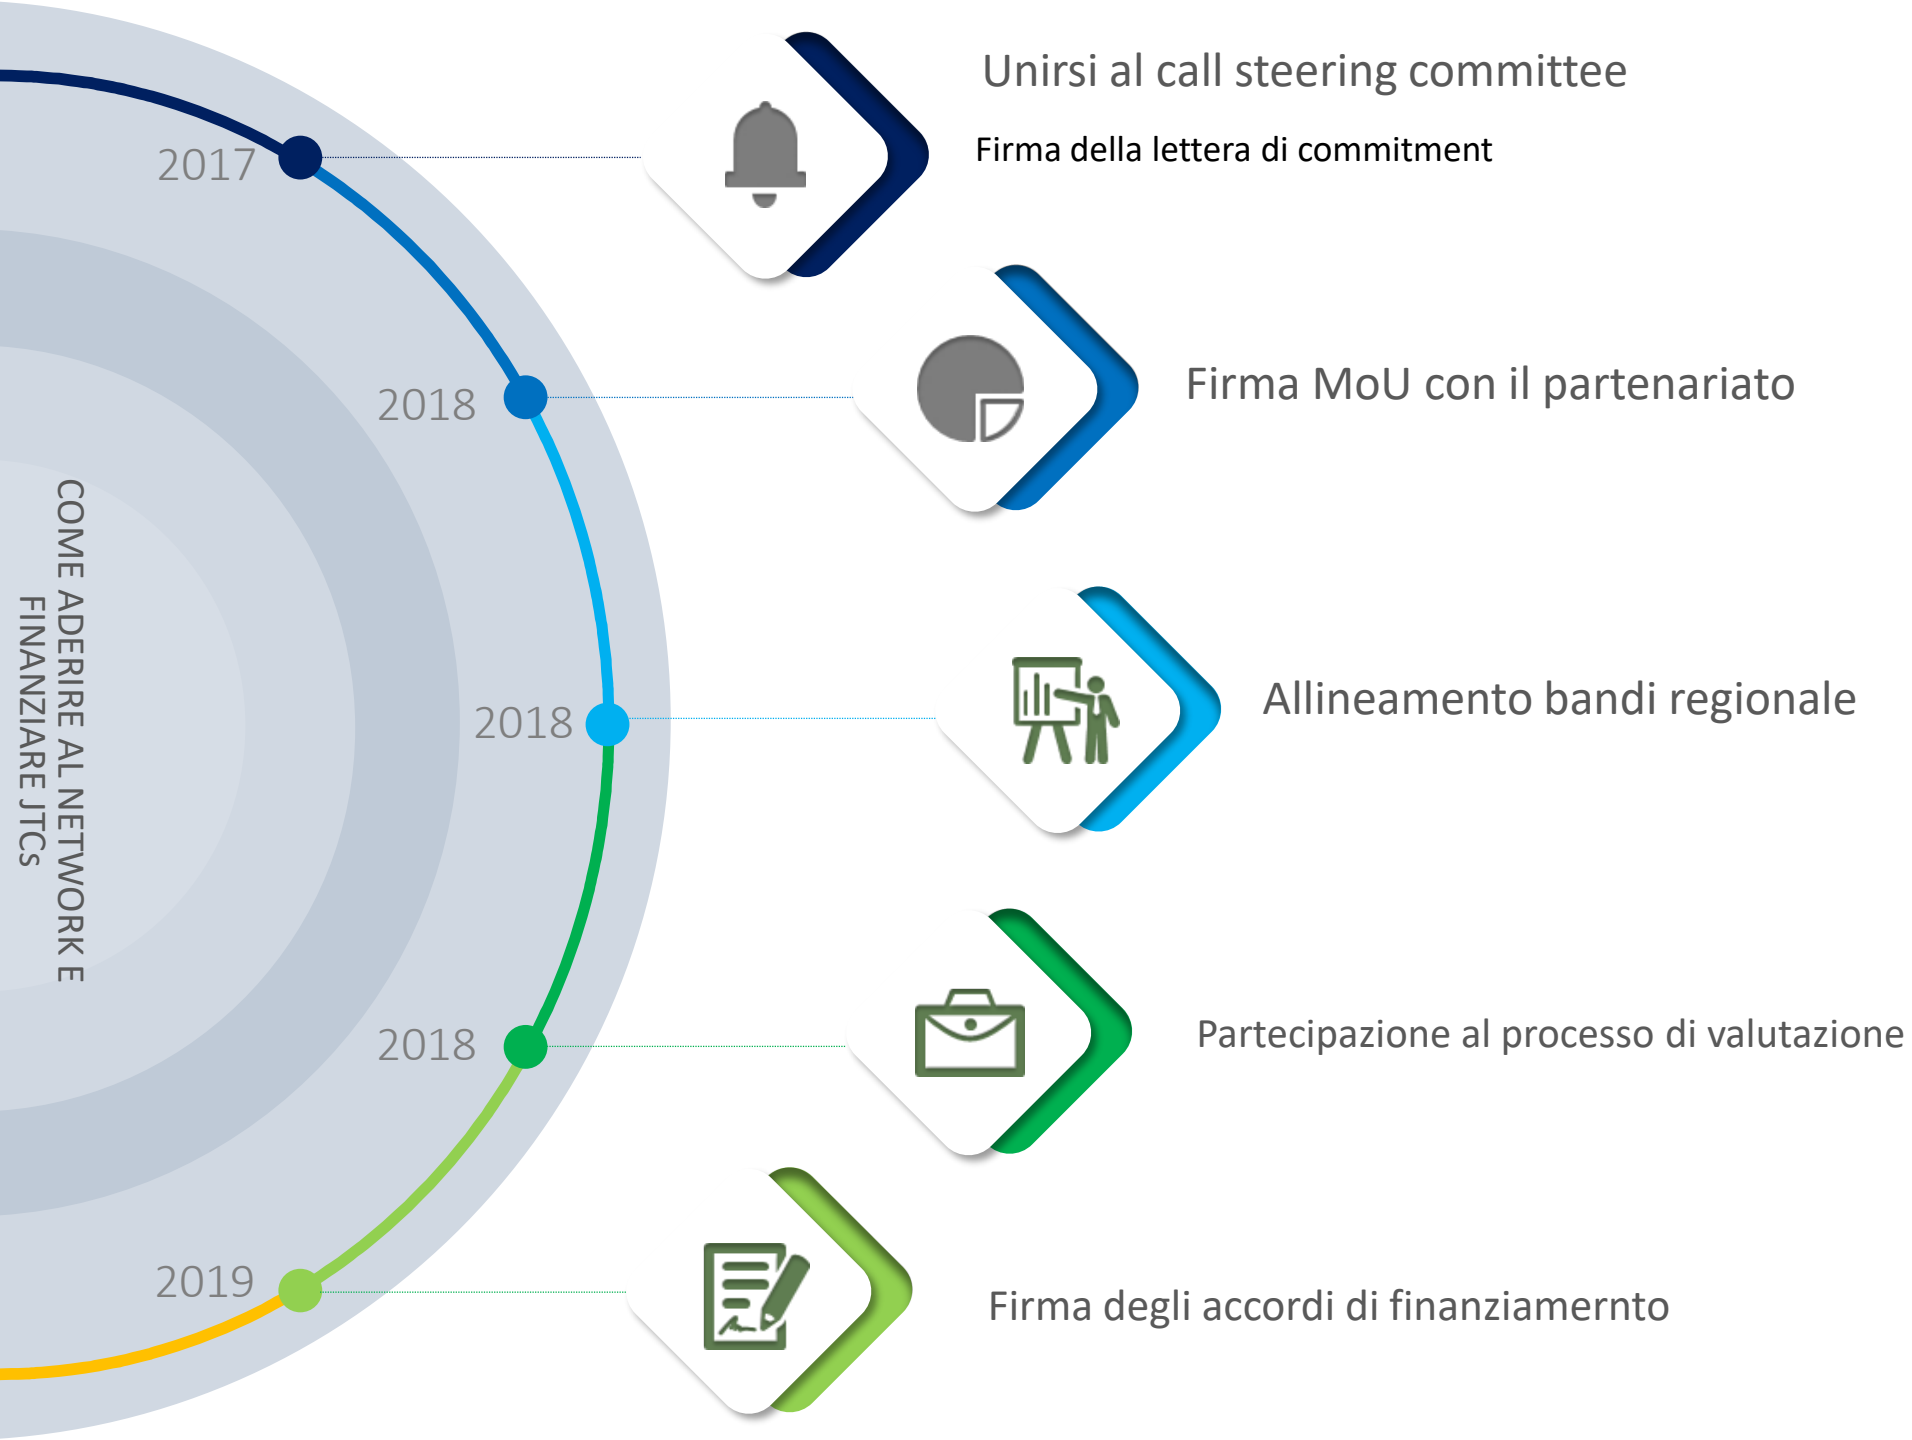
COME ADERIRE AL NETWORK E FINANZIARE JTCs

2017

Unirsi al call steering committee

Firma della lettera di commitment

2018

Firma MoU con il partenariato

2018

Allineamento bandi regionale

2018

Partecipazione al processo di valutazione

2019

Firma degli accordi di finanziamernto